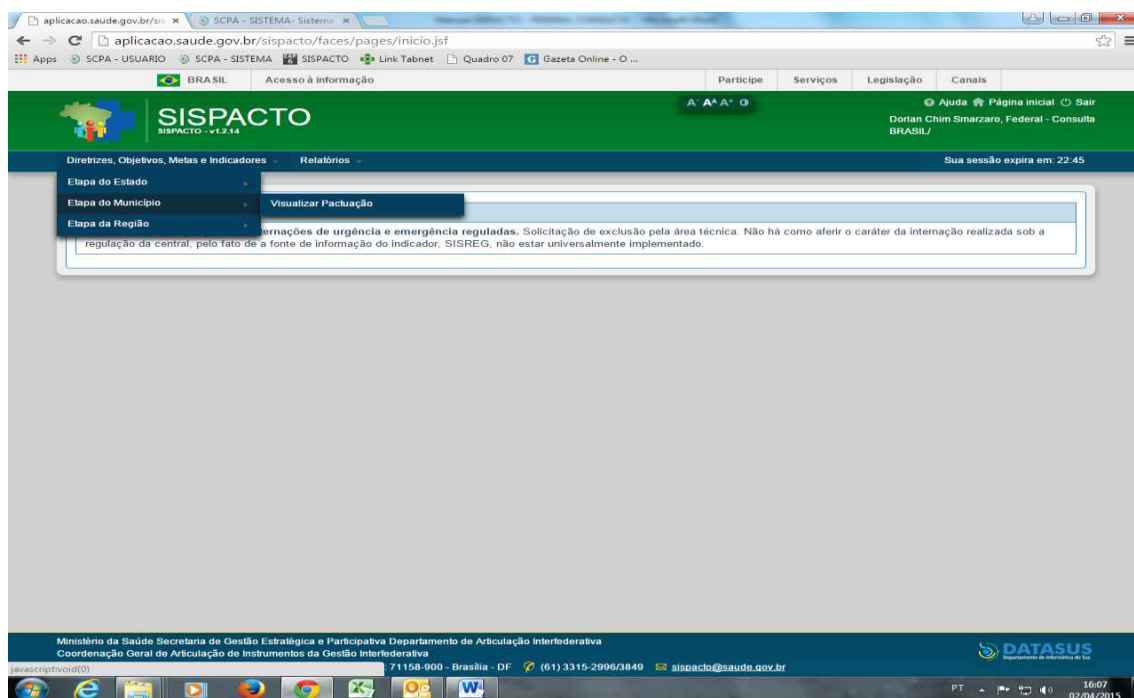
aplicacao.saude.gov.br/si ×
SCPA - SISTEMA- Sistema ×

aplicacao.saude.gov.br/sispacto/faces/pages/inicio.jsf

Apps SCPA - USUARIO SCPA - SISTEMA SISPACTO Link Tabnet Quadro 07 Gazeta Online - O ...

BRASIL Acesso à informação Participe Serviços Legislação Canais

SISPACTO
SISPACTO - v1.2.14

A⁻ A A⁺ O

Ajuda Página inicial Sair
Dorian Chim Smarzaro, Federal - Consulta
BRASIL/

Diretrizes, Objetivos, Metas e Indicadores Relatórios
Sua sessão expira em: 22:45

Etapa do Estado
Etapa do Município
Etapa da Região
Visualizar Pactuação

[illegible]ernações de urgência e emergência reguladas. Solicitação de exclusão pela área técnica. Não há como aferir o caráter da internação realizada sob a regulação da central, pelo fato de a fonte de informação do indicador, SISREG, não estar universalmente implementado.

Ministério da Saúde Secretaria de Gestão Estratégica e Participativa Departamento de Articulação Interfederativa
Coordenação Geral de Articulação de Instrumentos da Gestão Interfederativa
javascript:void(0)
71158-900 - Brasília - DF (61) 3315-2996/3849 sispacto@saude.gov.br

DATASUS
Departamento de Informática do SUS

PT 16:07 02/04/2015